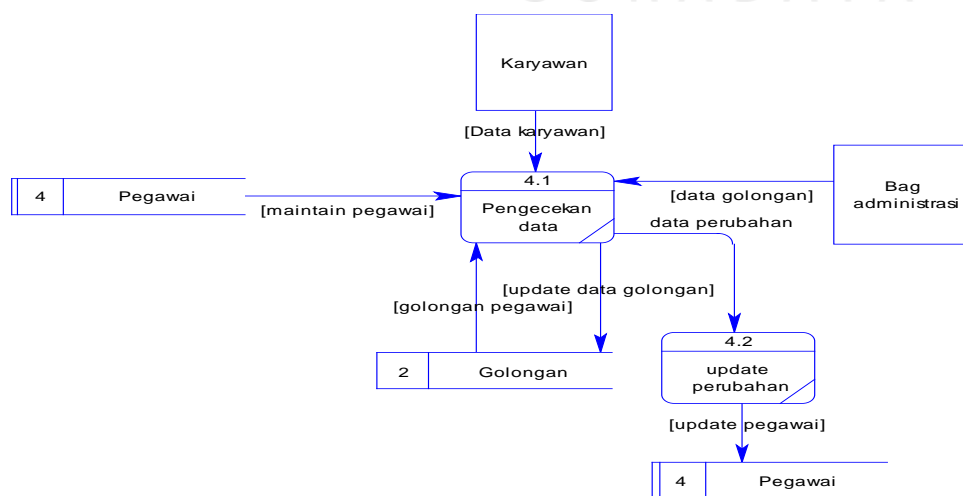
Karyawan

[Data karyawan]

4 Pegawai

[maintain pegawai]

4.1
Pengecekan data

[data golongan]

Bag administrasi

data perubahan

[update data golongan]

[golongan pegawai]

2 Golongan

4.2
update perubahan

[update pegawai]

4 Pegawai